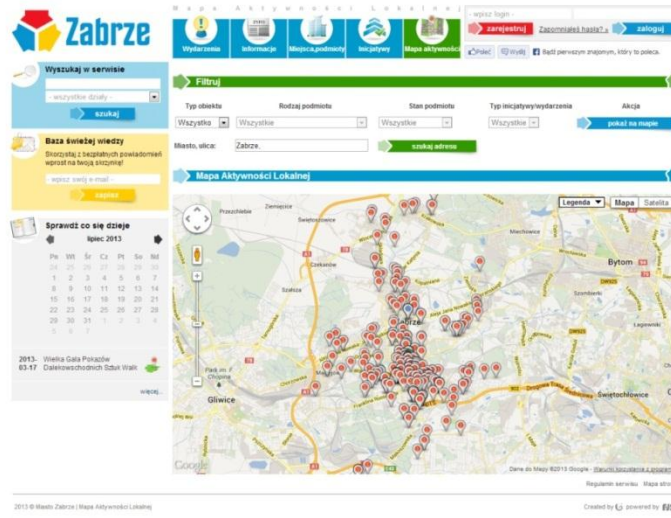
Zabrze

Mapa Aktywności Lokalnej

Wydarzenia
Informacje
Miejsca,podmioty
Inicjatywy
Mapa aktywności

- wpisz login -
zarejestruj
Zapomniałeś hasła?
zaloguj

Poleć
Wyślij
Bądź pierwszym znajomym, który to poleca.

Wyszukaj w serwisie
- wszystkie działy -
szukaj

Baza świeżej wiedzy
Skorzystaj z bezpłatnych powiadomień wprost na twoją skrzynkę!
- wpisz swój e-mail -
zapisz

Sprawdź co się dzieje
lipiec 2013

| Pn | Wt | Śr | Cz | Pt | So | Nd |
|---|---|---|---|---|---|---|
| 24 | 25 | 26 | 27 | 28 | 29 | 30 |
| 1 | 2 | 3 | 4 | 5 | 6 | 7 |
| 8 | 9 | 10 | 11 | 12 | 13 | 14 |
| 15 | 16 | 17 | 18 | 19 | 20 | 21 |
| 22 | 23 | 24 | 25 | 26 | 27 | 28 |
| 29 | 30 | 31 | 1 | 2 | 3 | 4 |

2013-03-17 Wielka Gala Pokazów Dalekowschodnich Sztuk Walk

więcej...

Filtruj

Typ obiektu
Wszystko
Rodzaj podmiotu
Wszystkie
Stan podmiotu
Wszystkie
Typ inicjatywy/wydarzenia
Wszystkie
Akcja
pokaż na mapie

Miasto, ulica:
Zabrze,
szukaj adresu

Mapa Aktywności Lokalnej

Legenda
Mapa
Satelita

Przezchlebie
Ziemięcice
Czekanów
Szałsza
Bytom
Gliwice
Świętochłowice

Google
Dane do Mapy ©2013 Google - Warunki korzystania z programu

Regulamin serwisu
Mapa stro

2013 © Miasto Zabrze | Mapa Aktywności Lokalnej
Created by
powered by